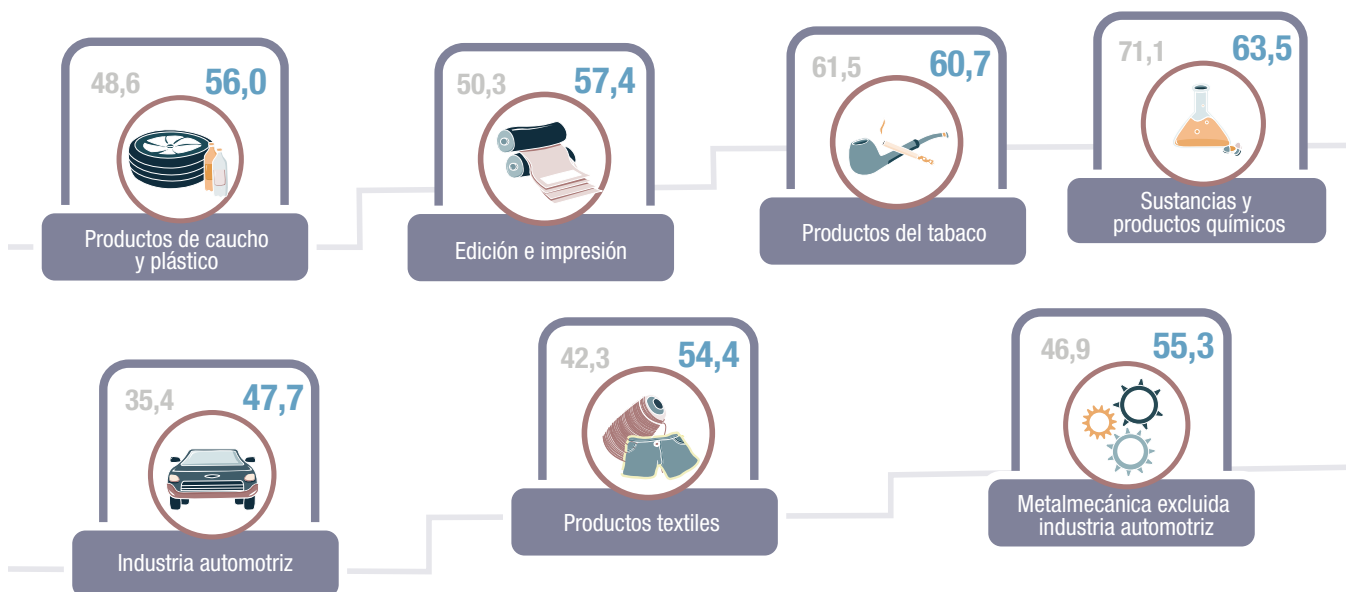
48,6 56,0

Productos de caucho y plástico

50,3 57,4

Edición e impresión

61,5 60,7

Productos del tabaco

71,1 63,5

Sustancias y productos químicos

35,4 47,7

Industria automotriz

42,3 54,4

Productos textiles

46,9 55,3

Metalmecánica excluida industria automotriz